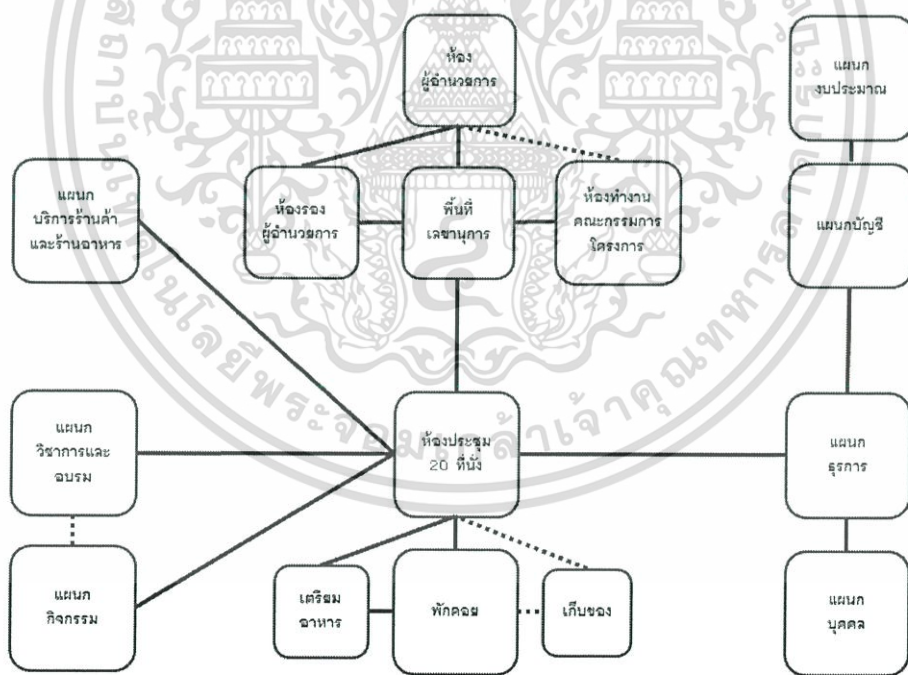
ห้อง
ผู้อำนวยการ

แผนก
งบประมาณ

แผนก
บริการร้านค้า
และร้านอาหาร

ห้องรอง
ผู้อำนวยการ

พื้นที่
เลขานุการ

ห้องทำงาน
คณะกรรมการ
โครงการ

แผนกบัญชี

แผนก
วิชาการและ
อบรม

ห้องประชุม
20 ที่นั่ง

แผนก
ธุรการ

แผนก
กิจกรรม

เตรียม
อาหาร

พักคอย

เก็บของ

แผนก
บุคคล

มหาวิทยาลัยเทคโนโลยีพระจอมเกล้าเจ้าคุณทหารลาดกระบัง